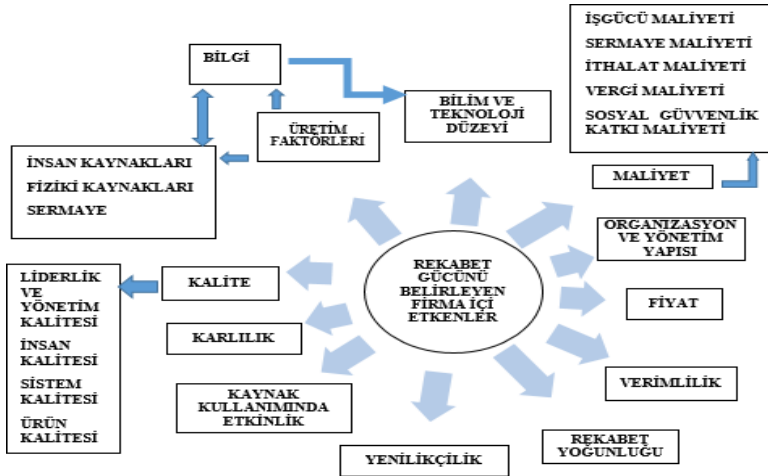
BİLGİ

BİLİM VE TEKNOLOJİ DÜZEYİ

İŞGÜCÜ MALİYETİ
SERMAYE MALİYETİ
İTHALAT MALİYETİ
VERGİ MALİYETİ
SOSYAL GÜVVENLİK KATKI MALİYETİ

ÜRETİM FAKTÖRLERİ

İNSAN KAYNAKLARI
FİZİKİ KAYNAKLARI
SERMAYE

MALİYET

ORGANİZASYON VE YÖNETİM YAPISI

REKABET GÜCÜNÜ BELİRLEYEN FİRMA İÇİ ETKENLER

LİDERLİK VE YÖNETİM KALİTESİ
İNSAN KALİTESİ
SİSTEM KALİTESİ
ÜRÜN KALİTESİ

KALİTE

FİYAT

KARLILIK

VERİMLİLİK

KAYNAK KULLANIMINDA ETKİNLİK

REKABET YOĞUNLUĞU

YENİLİKÇİLİK